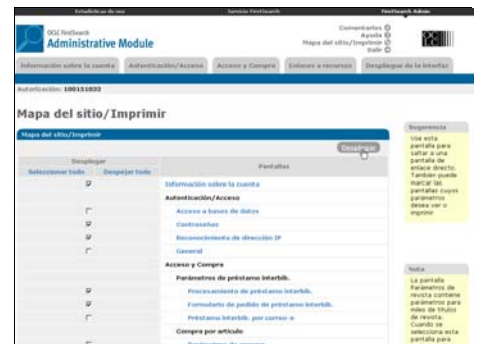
Estadísticas de uso | Servicio FirstSearch | FirstSearch Admin

OCLC FirstSearch
Administrative Module

Comentarios
Ayuda
Mapa del sitio/Imprimir
Salir

Información sobre la cuenta | Autenticación/Acceso | Acceso y Compra | Enlaces a recursos | Despliegue de la interfaz

Autorización: 100151833

Mapa del sitio/Imprimir

Mapa del sitio/Imprimir

Desplegar

| Desplegar | | Pantallas |
|---|---|---|
| Seleccionar todo | Despejar todo | |
| ☑ | | Información sobre la cuenta |
| | | Autenticación/Acceso |
| ☐ | | Acceso a bases de datos |
| ☑ | | Contraseñas |
| ☑ | | Reconocimiento de dirección IP |
| ☐ | | General |
| | | Acceso y Compra |
| | | Parámetros de préstamo interbib. |
| ☑ | | Procesamiento de préstamo interbib. |
| ☑ | | Formulario de pedido de préstamo interbib. |
| ☐ | | Préstamo interbib. por correo-e |
| | | Compra por artículo |
| ☐ | | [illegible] |

Sugerencia
Use esta pantalla para saltar a una pantalla de enlace directo. También puede marcar las pantallas cuyos parámetros desea ver o imprimir

Nota
La pantalla Parámetros de revista contiene parámetros para miles de títulos de revista. Cuando se selecciona esta pantalla para